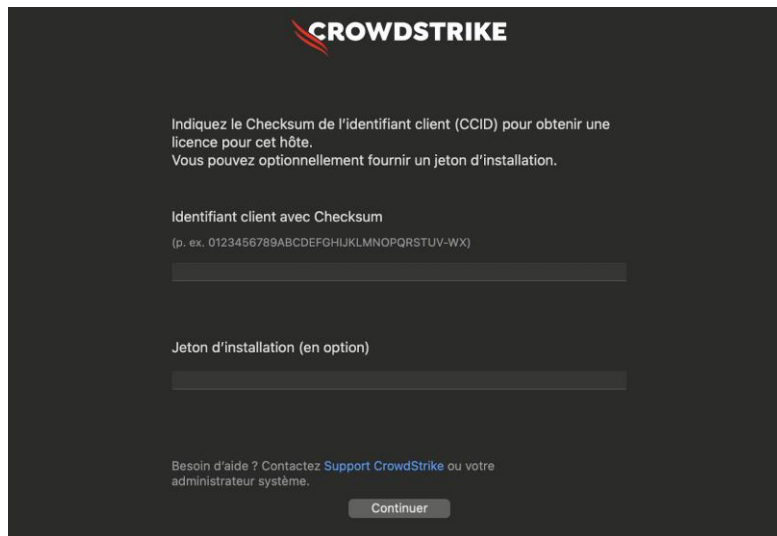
CROWDSTRIKE

Indiquez le Checksum de l'identifiant client (CCID) pour obtenir une licence pour cet hôte.
Vous pouvez optionnellement fournir un jeton d'installation.

Identifiant client avec Checksum

(p. ex. 0123456789ABCDEFGHIJKLMNOPQRSTUV-WX)

Jeton d'installation (en option)

Besoin d'aide ? Contactez Support CrowdStrike ou votre administrateur système.

Continuer